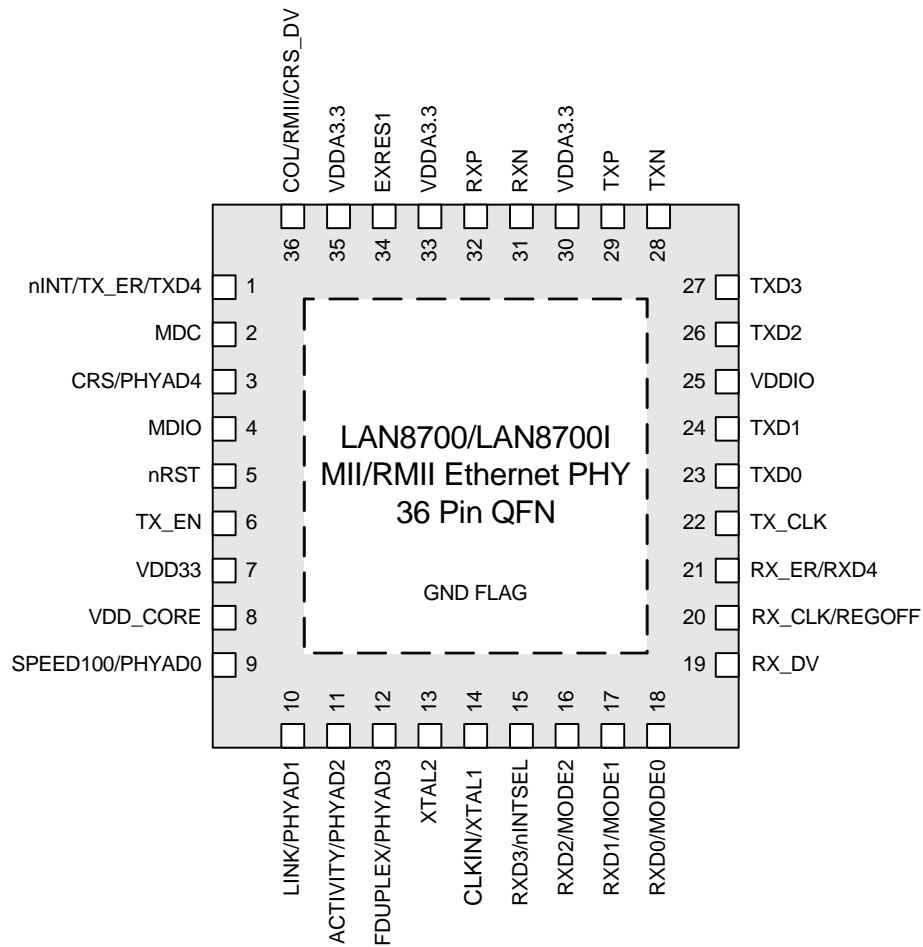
COL/RMII/CRS_DV
VDDA3.3
EXRES1
VDDA3.3
RXP
RXN
VDDA3.3
TXP
TXN

36
35
34
33
32
31
30
29
28

nINT/TX_ER/TXD4 1
MDC 2
CRS/PHYAD4 3
MDIO 4
nRST 5
TX_EN 6
VDD33 7
VDD_CORE 8
SPEED100/PHYAD0 9

LAN8700/LAN8700I
MII/RMII Ethernet PHY
36 Pin QFN

GND FLAG

27 TXD3
26 TXD2
25 VDDIO
24 TXD1
23 TXD0
22 TX_CLK
21 RX_ER/RXD4
20 RX_CLK/REGOFF
19 RX_DV

10
11
12
13
14
15
16
17
18

LINK/PHYAD1
ACTIVITY/PHYAD2
FDUPLEX/PHYAD3
XTAL2
CLKIN/XTAL1
RXD3/nINTSEL
RXD2/MODE2
RXD1/MODE1
RXD0/MODE0